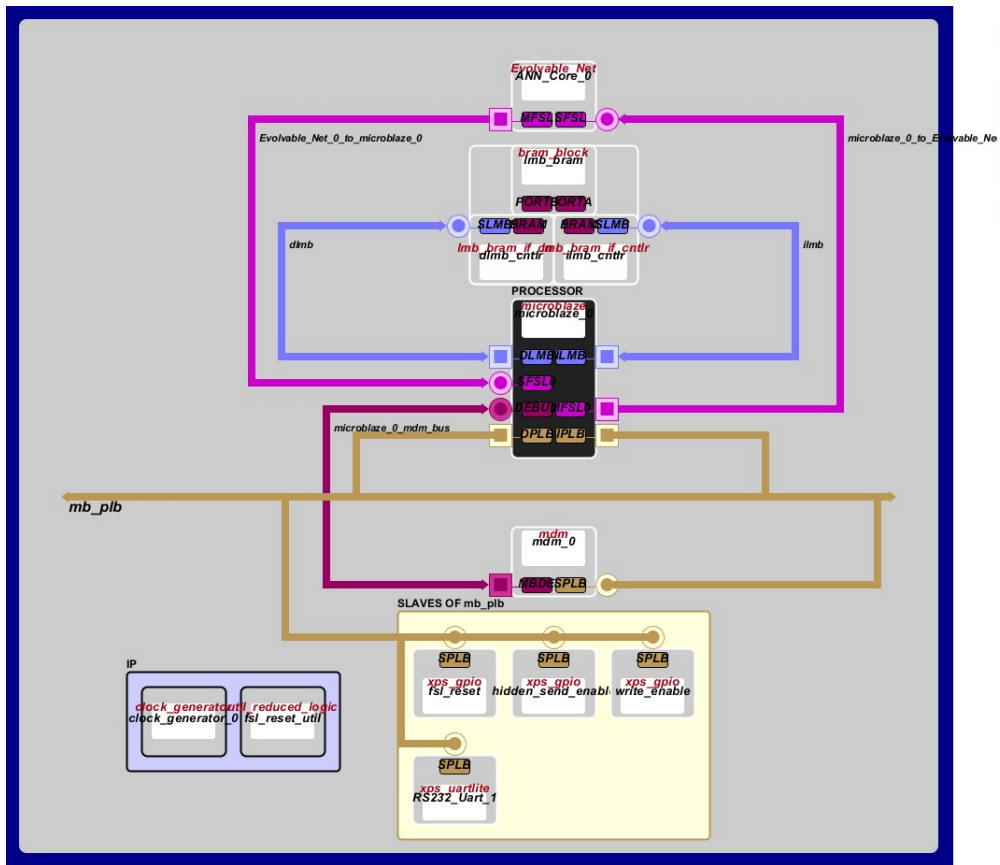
Evolvable_Net
ANN_Core_0
MFSL SFSL
Evolvable_Net_0_to_microblaze_0
microblaze_0_to_Evolvable_Ne
bram_block
lmb_bram
PORTB PORTA
SLMB BRAM BRAM SLMB
dlmb
ilmb
lmb_bram_if_cntlr lmb_bram_if_cntlr
dlmb_cntlr ilmb_cntlr
PROCESSOR
microblaze
microblaze_0
DLMB ILMB
SFSL
DEBUG MFSL
microblaze_0_mdm_bus
DPLB IPLB
mb_plb
mdm
mdm_0
MBDE SPLB
SLAVES OF mb_plb
IP
SPLB
xps_gpio
fsl_reset
SPLB
xps_gpio
hidden_send_enable
SPLB
xps_gpio
write_enable
clock_generator util_reduced_logic
clock_generator_0 fsl_reset_util
SPLB
xps_uartlite
RS232_Uart_1